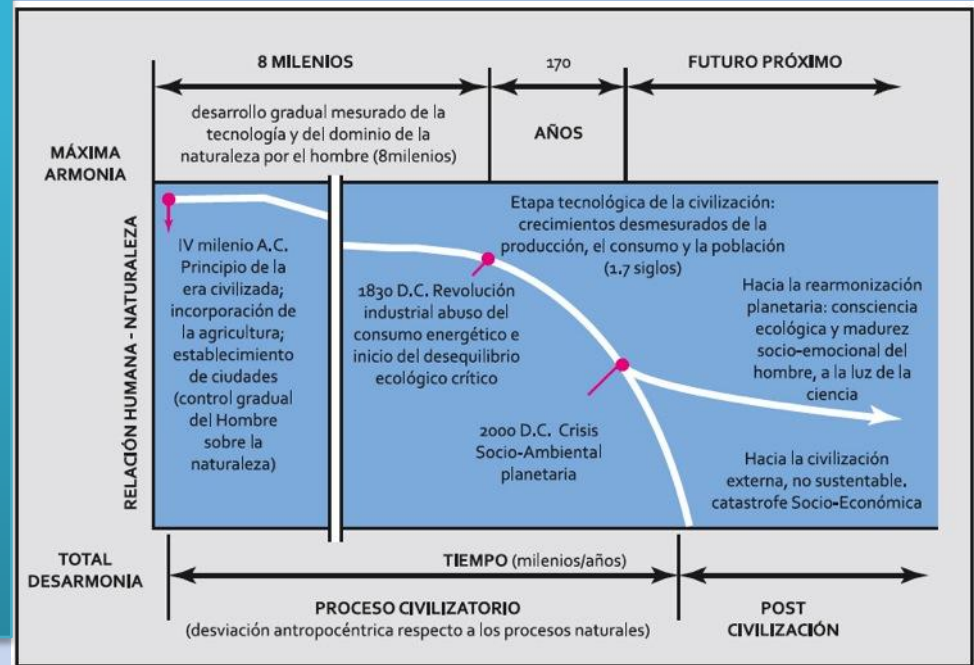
8 MILENIOS

170

FUTURO PRÓXIMO

desarrollo gradual mesurado de la tecnología y del dominio de la naturaleza por el hombre (8milenios)

AÑOS

MÁXIMA ARMONIA

RELACIÓN HUMANA - NATURALEZA

IV milenio A.C. Principio de la era civilizada; incorporación de la agricultura; establecimiento de ciudades (control gradual del Hombre sobre la naturaleza)

Etapa tecnológica de la civilización: crecimientos desmesurados de la producción, el consumo y la población (1.7 siglos)

1830 D.C. Revolución industrial abuso del consumo energético e inicio del desequilibrio ecológico crítico

Hacia la rearmonización planetaria: consciencia ecológica y madurez socio-emocional del hombre, a la luz de la ciencia

2000 D.C. Crisis Socio-Ambiental planetaria

Hacia la civilización externa, no sustentable. catastrofe Socio-Económica

TOTAL DESARMONIA

TIEMPO (milenios/años)

PROCESO CIVILIZATORIO
(desviación antropocéntrica respecto a los procesos naturales)

POST CIVILIZACIÓN